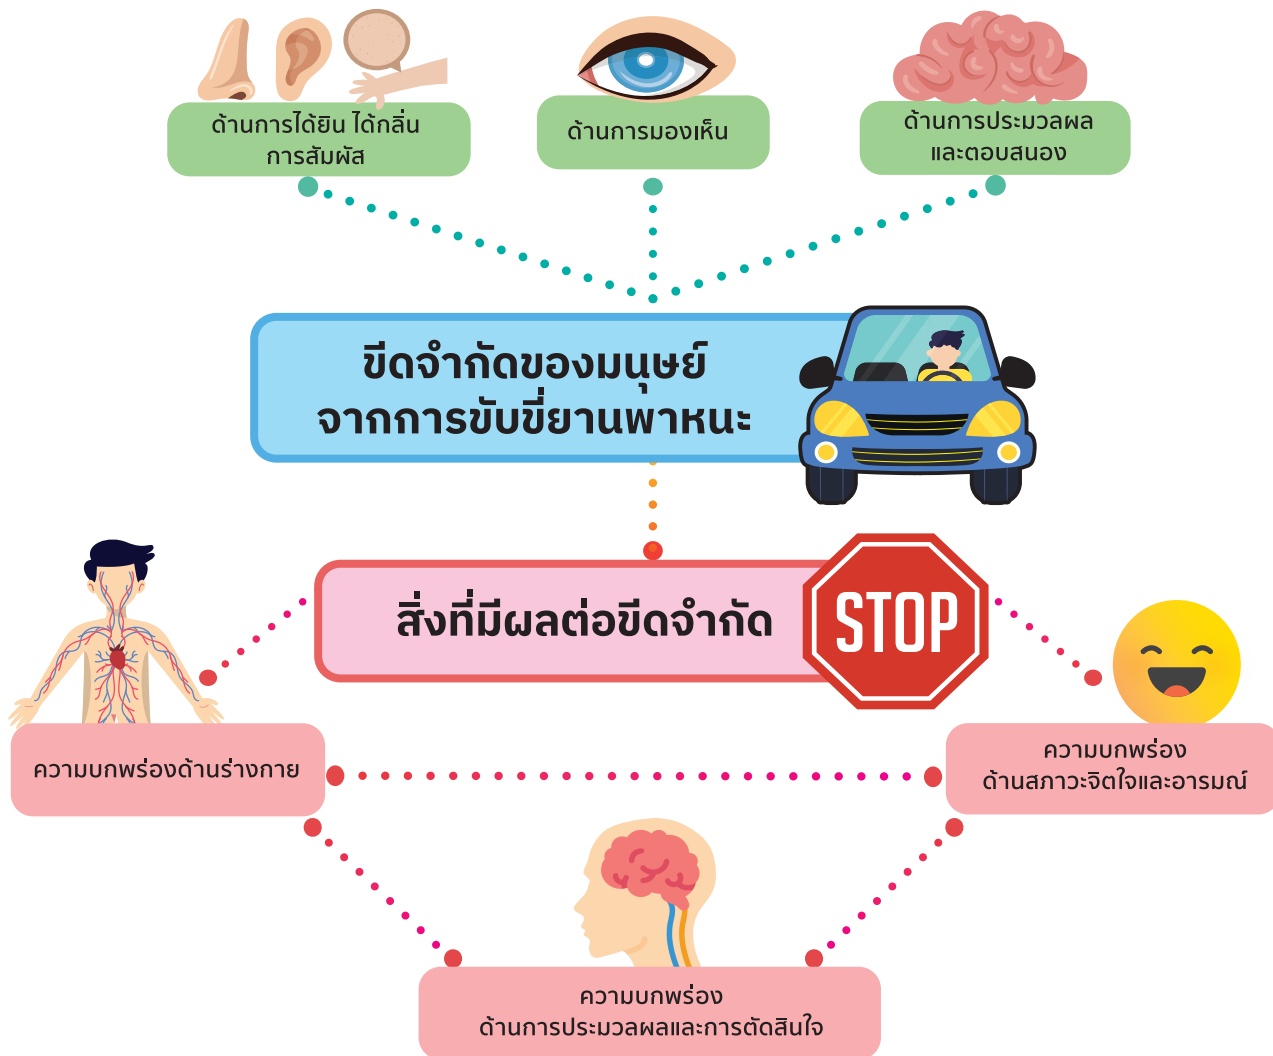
ด้านการได้ยิน ได้กลิ่น การสัมผัส

ด้านการมองเห็น

ด้านการประมวลผล และตอบสนอง

ขีดจำกัดของมนุษย์ จากการขับขี่ยานพาหนะ

สิ่งที่มีผลต่อขีดจำกัด

STOP

ความบกพร่องด้านร่างกาย

ความบกพร่อง ด้านสภาวะจิตใจและอารมณ์

ความบกพร่อง ด้านการประมวลผลและการตัดสินใจ